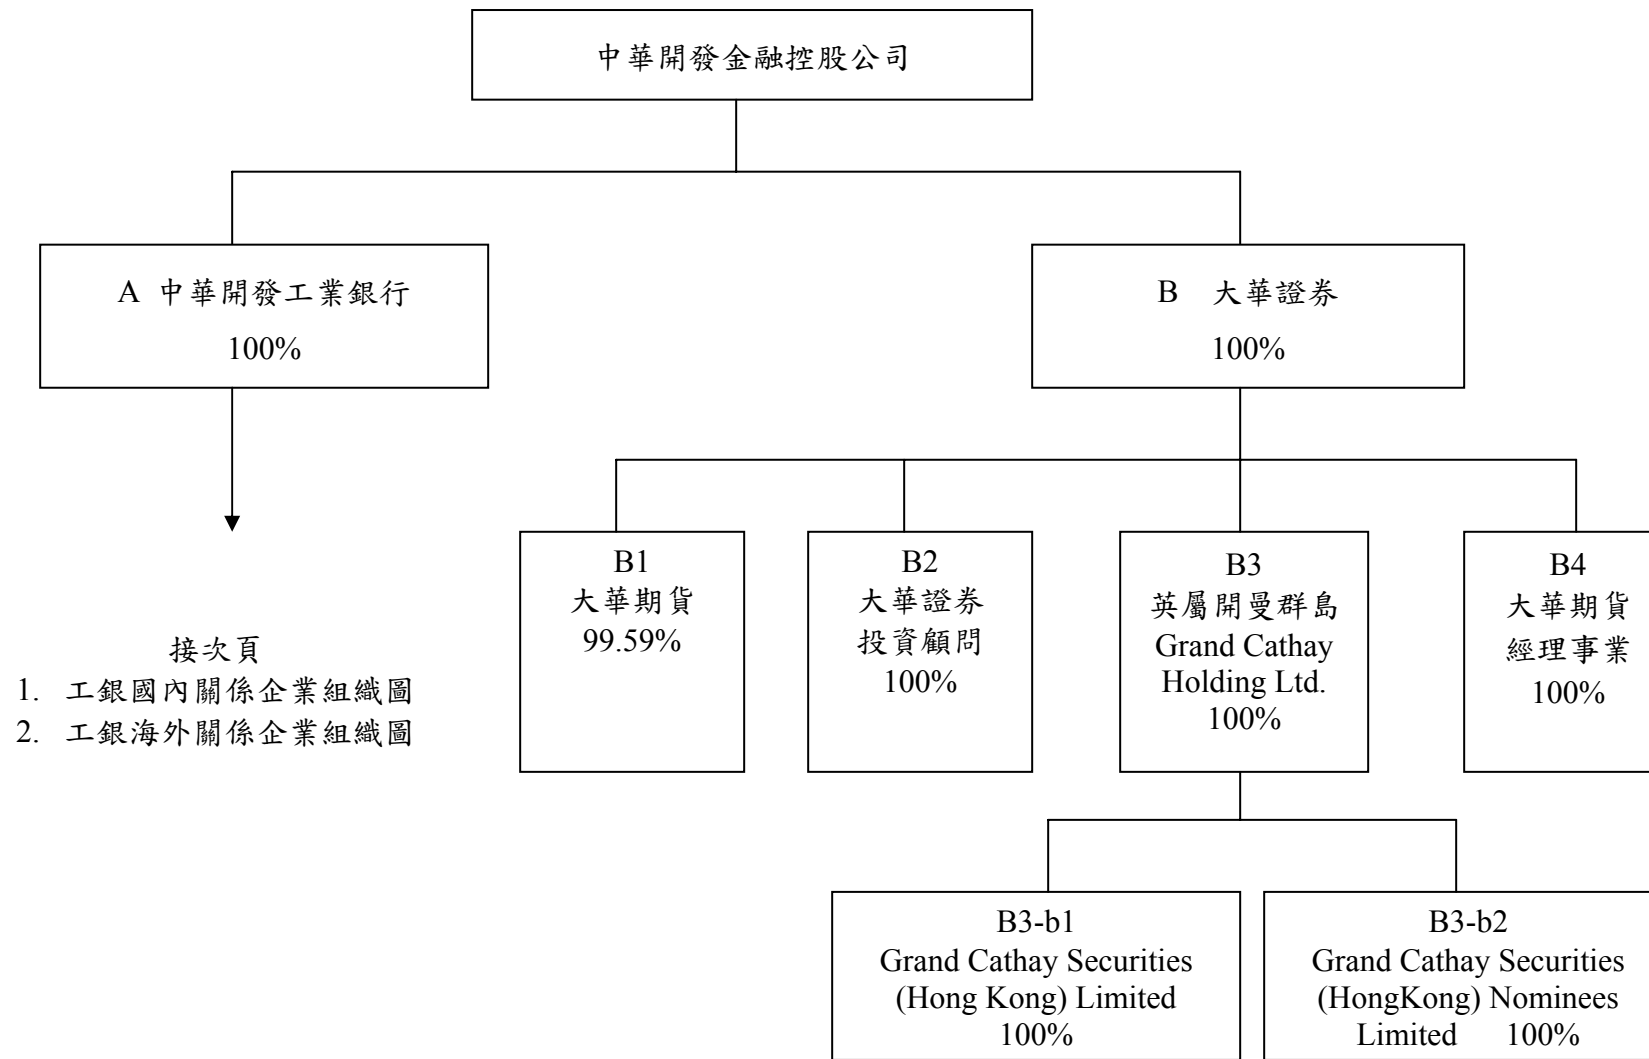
中華開發金融控股公司

A 中華開發工業銀行
100%

B 大華證券
100%

接次頁
1. 工銀國內關係企業組織圖
2. 工銀海外關係企業組織圖

B1
大華期貨
99.59%

B2
大華證券
投資顧問
100%

B3
英屬開曼群島
Grand Cathay Holding Ltd.
100%

B4
大華期貨
經理事業
100%

B3-b1
Grand Cathay Securities (Hong Kong) Limited
100%

B3-b2
Grand Cathay Securities (HongKong) Nominees Limited 100%